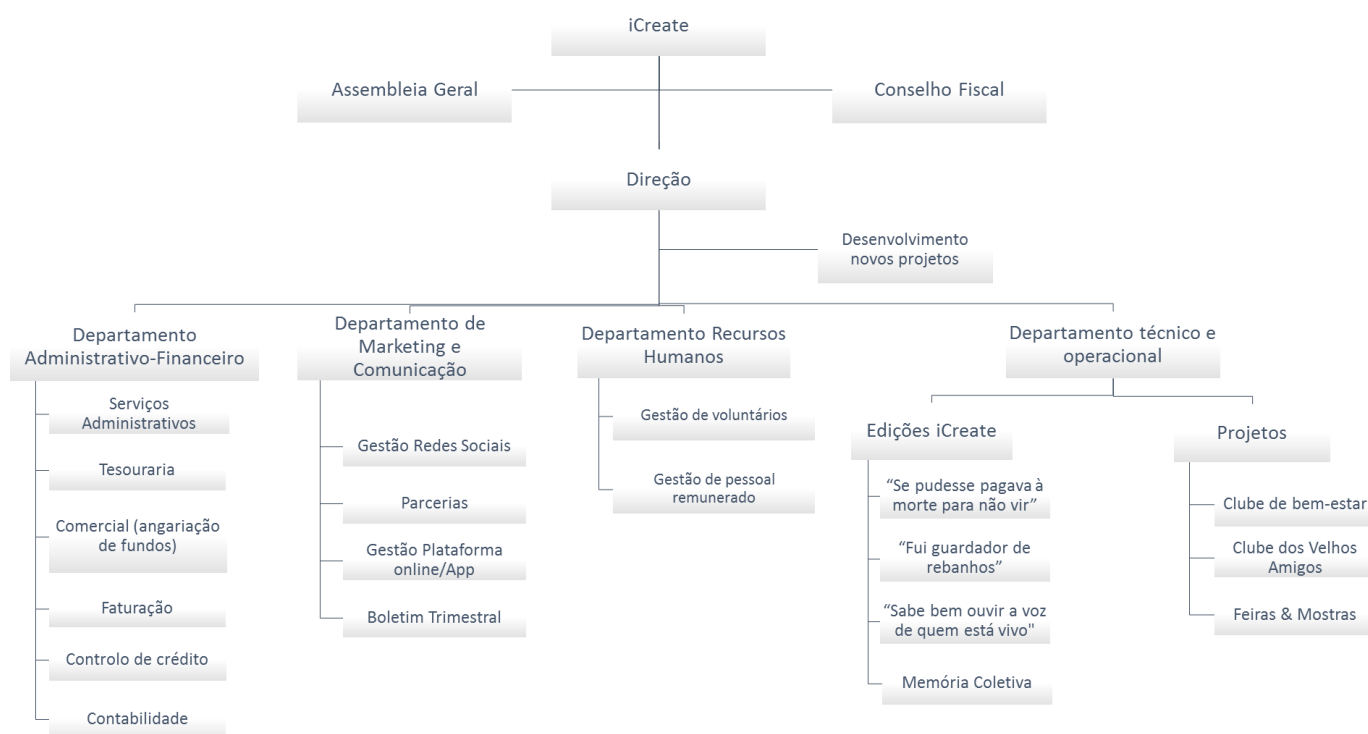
iCreate

Assembleia Geral

Conselho Fiscal

Direção

Desenvolvimento novos projetos

Departamento Administrativo-Financeiro

Serviços Administrativos

Tesouraria

Comercial (angariação de fundos)

Faturação

Controlo de crédito

Contabilidade

Departamento de Marketing e Comunicação

Gestão Redes Sociais

Parcerias

Gestão Plataforma online/App

Boletim Trimestral

Departamento Recursos Humanos

Gestão de voluntários

Gestão de pessoal remunerado

Departamento técnico e operacional

Edições iCreate

"Se pudesse pagava à morte para não vir"

"Fui guardador de rebanhos"

"Sabe bem ouvir a voz de quem está vivo"

Memória Coletiva

Projetos

Clube de bem-estar

Clube dos Velhos Amigos

Feiras & Mostras